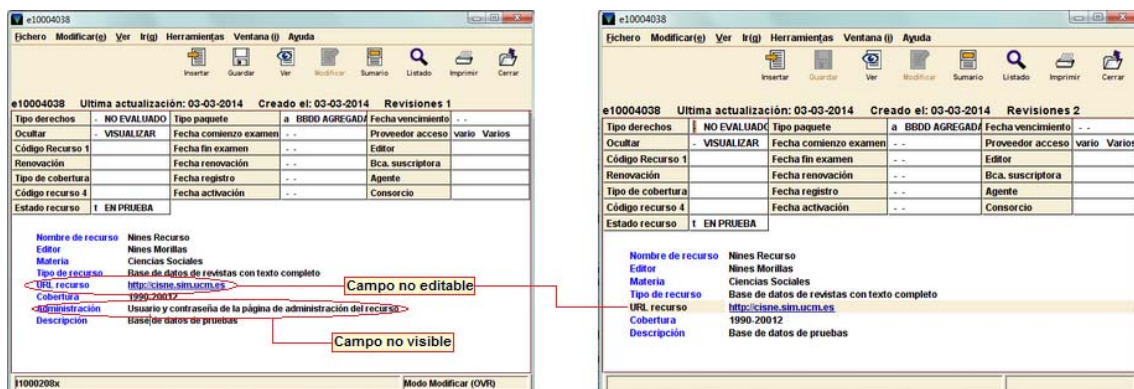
e10004038

Fichero Modificar(e) Ver Ir(g) Herramientas Ventana (j) Ayuda

Insertar Guardar Ver Modificar Sumario Listado Imprimir Cerrar

e10004038 Ultima actualización: 03-03-2014 Creado el: 03-03-2014 Revisiones 1

| Tipo derechos | - NO EVALUADO | Tipo paquete | a BBDD AGREGADA | Fecha vencimiento | - - |
|---|---|---|---|---|---|
| Ocultar | - VISUALIZAR | Fecha comienzo examen | - - | Proveedor acceso | vario Varios |
| Código Recurso 1 | | Fecha fin examen | - - | Editor | |
| Renovación | | Fecha renovación | - - | Bca. suscriptora | |
| Tipo de cobertura | | Fecha registro | - - | Agente | |
| Código recurso 4 | | Fecha activación | - - | Consorcio | |
| Estado recurso | t EN PRUEBA | | | | |

Nombre de recurso Nines Recurso
Editor Nines Morillas
Materia Ciencias Sociales
Tipo de recurso Base de datos de revistas con texto completo
URL recurso http://cisne.sim.ucm.es
Cobertura 1990-20012
Administración Usuario y contraseña de la página de administración del recurso
Descripción Base de datos de pruebas

Campo no editable

Campo no visible

I1000208x

Modo Modificar (OVR)

e10004038

Fichero Modificar(e) Ver Ir(g) Herramientas Ventana (j) Ayuda

Insertar Guardar Ver Modificar Sumario Listado Imprimir Cerrar

e10004038 Ultima actualización: 03-03-2014 Creado el: 03-03-2014 Revisiones 2

| Tipo derechos | NO EVALUADO | Tipo paquete | a BBDD AGREGADA | Fecha vencimiento | - - |
|---|---|---|---|---|---|
| Ocultar | - VISUALIZAR | Fecha comienzo examen | - - | Proveedor acceso | vario Varios |
| Código Recurso 1 | | Fecha fin examen | - - | Editor | |
| Renovación | | Fecha renovación | - - | Bca. suscriptora | |
| Tipo de cobertura | | Fecha registro | - - | Agente | |
| Código recurso 4 | | Fecha activación | - - | Consorcio | |
| Estado recurso | t EN PRUEBA | | | | |

Nombre de recurso Nines Recurso
Editor Nines Morillas
Materia Ciencias Sociales
Tipo de recurso Base de datos de revistas con texto completo
URL recurso http://cisne.sim.ucm.es
Cobertura 1990-20012
Descripción Base de datos de pruebas